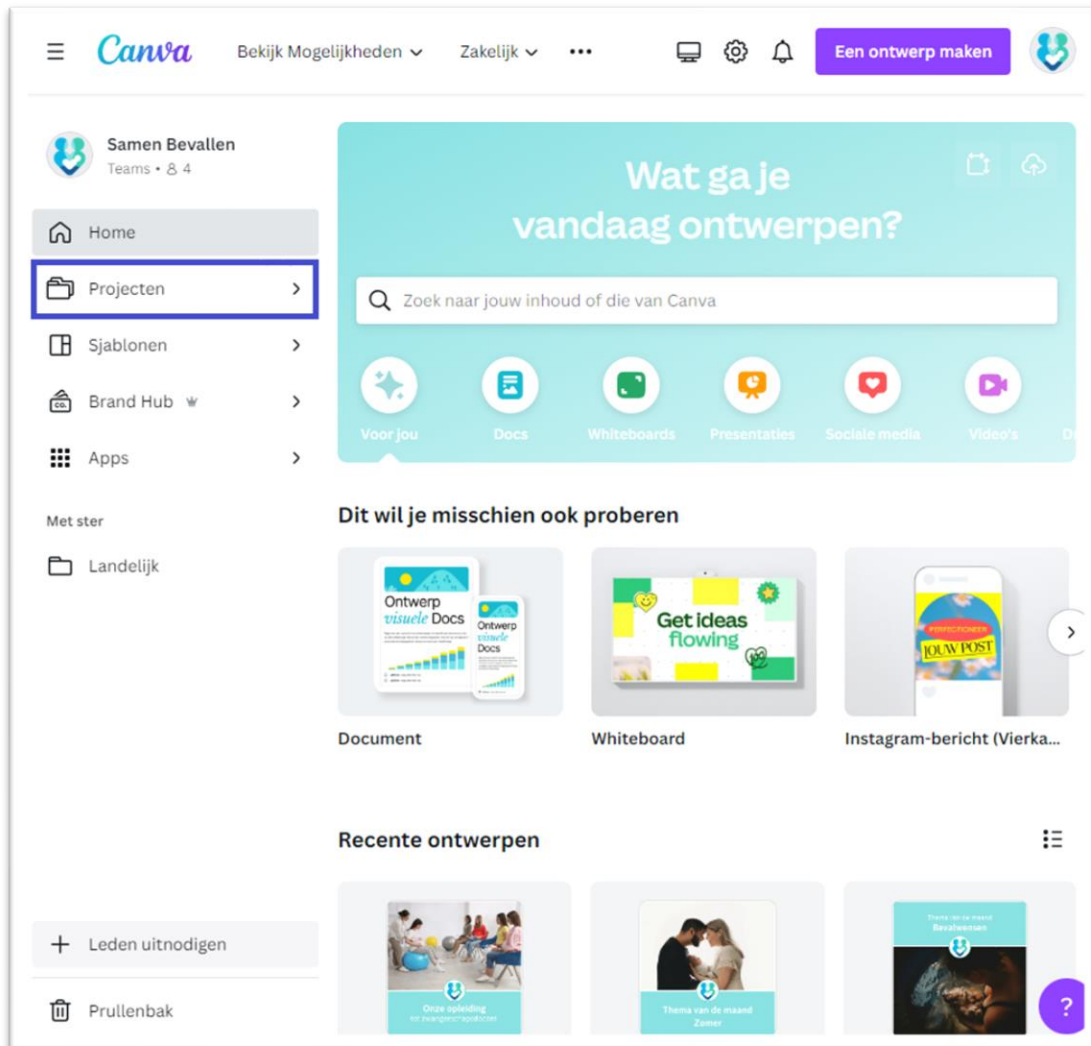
Canva Bekijk Mogelijkheden Zakelijk ••• Een ontwerp maken

Samen Bevallen
Teams • 4

Home
Projecten
Sjablonen
Brand Hub
Apps

Met ster
Landelijk

Leden uitnodigen
Prullenbak

Wat ga je vandaag ontwerpen?

Zoek naar jouw inhoud of die van Canva

Voor jou Docs Whiteboards Presentaties Sociale media Video's D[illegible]

Dit wil je misschien ook proberen

Ontwerp visuele Docs
Ontwerp visuele Docs
Document

Get ideas flowing
Whiteboard

PERFECTIONEER JOUW POST
Instagram-bericht (Vierka...

Recente ontwerpen

Onze opleiding tot zwangerschapscoach

Thema van de maand Zomer

Thema van de maand Bevalwensen

?